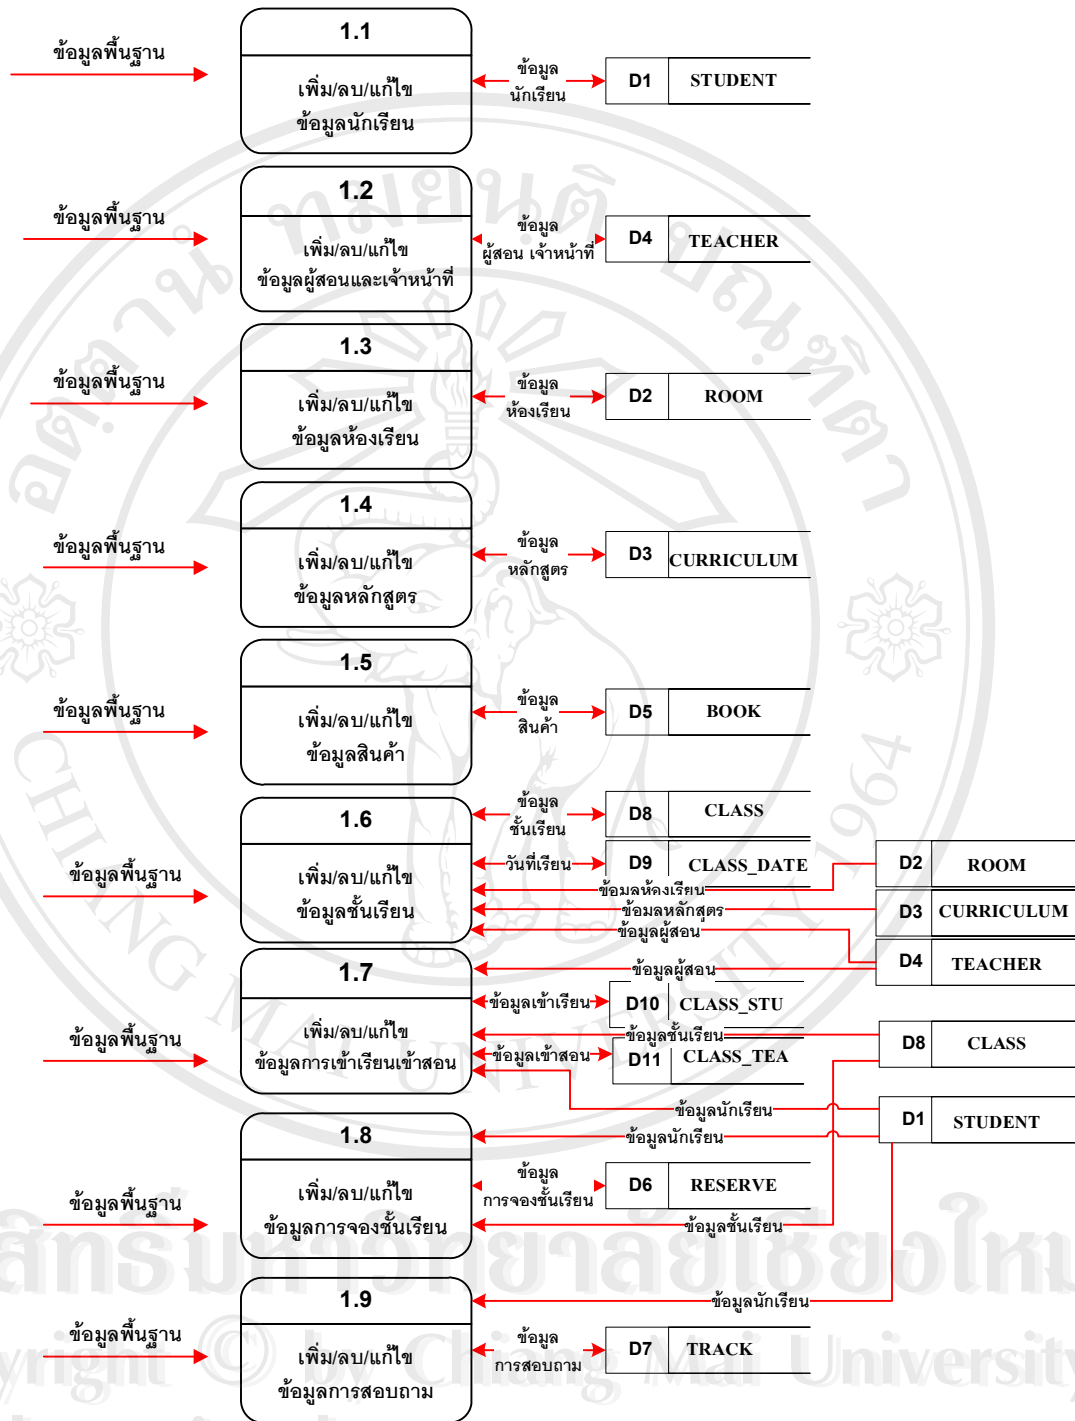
ข้อมูลพื้นฐาน

1.1

เพิ่ม/ลบ/แก้ไข ข้อมูลนักเรียน

ข้อมูล นักเรียน

D1 STUDENT

ข้อมูลพื้นฐาน

1.2

เพิ่ม/ลบ/แก้ไข ข้อมูลผู้สอนและเจ้าหน้าที่

ข้อมูล ผู้สอน เจ้าหน้าที่

D4 TEACHER

ข้อมูลพื้นฐาน

1.3

เพิ่ม/ลบ/แก้ไข ข้อมูลห้องเรียน

ข้อมูล ห้องเรียน

D2 ROOM

ข้อมูลพื้นฐาน

1.4

เพิ่ม/ลบ/แก้ไข ข้อมูลหลักสูตร

ข้อมูล หลักสูตร

D3 CURRICULUM

ข้อมูลพื้นฐาน

1.5

เพิ่ม/ลบ/แก้ไข ข้อมูลสินค้า

ข้อมูล สินค้า

D5 BOOK

ข้อมูลพื้นฐาน

1.6

เพิ่ม/ลบ/แก้ไข ข้อมูลชั้นเรียน

ข้อมูล ชั้นเรียน

D8 CLASS

วันที่เรียน

D9 CLASS_DATE

ข้อมูลห้องเรียน

D2 ROOM

ข้อมูลหลักสูตร

D3 CURRICULUM

ข้อมูลผู้สอน

D4 TEACHER

ข้อมูลพื้นฐาน

1.7

เพิ่ม/ลบ/แก้ไข ข้อมูลการเข้าเรียนเข้าสอน

ข้อมูลผู้สอน

ข้อมูลเข้าเรียน

D10 CLASS_STU

ข้อมูลชั้นเรียน

D8 CLASS

ข้อมูลเข้าสอน

D11 CLASS_TEA

ข้อมูลนักเรียน

D1 STUDENT

ข้อมูลพื้นฐาน

1.8

เพิ่ม/ลบ/แก้ไข ข้อมูลการจองชั้นเรียน

ข้อมูลนักเรียน

ข้อมูล การจองชั้นเรียน

D6 RESERVE

ข้อมูลชั้นเรียน

ข้อมูลพื้นฐาน

1.9

เพิ่ม/ลบ/แก้ไข ข้อมูลการสอบถาม

ข้อมูลนักเรียน

ข้อมูล การสอบถาม

D7 TRACK